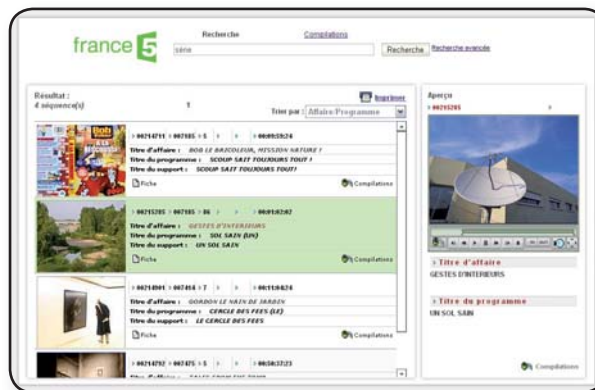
france 5

Recherche
Compilations
saine
Recherche
Recherche avancée

Résultat :
4 séquence(s)
1
Imprimer
Trier par : Affaire/Programme

> 00214711 > 007185 > 5 > > 00:00:59:24
Titre d'affaire : BOB LE BRICOLEUR, MISSION NATURE !
Titre du programme : SCOUP SAIT TOUJOURS TOUT !
Titre du support : SCOUP SAIT TOUJOURS TOUT!
Fiche
Compilations

> 00215285 > 007185 > 86 > > 00:01:02:02
Titre d'affaire : GESTES D'INTERIEURS
Titre du programme : SOL SAIN (UN)
Titre du support : UN SOL SAIN
Fiche
Compilations

> 00214001 > 007414 > 7 > > 00:11:04:24
Titre d'affaire : GORDON LE NAIN DE JARDIN
Titre du programme : CERCLE DES FEES (LE)
Titre du support : LE CERCLE DES FEES
Fiche
Compilations

> 00214792 > 007475 > 5 > > 00:50:37:23

Aperçu
> 00215285

> Titre d'affaire
GESTES D'INTERIEURS

> Titre du programme
UN SOL SAIN

Compilations